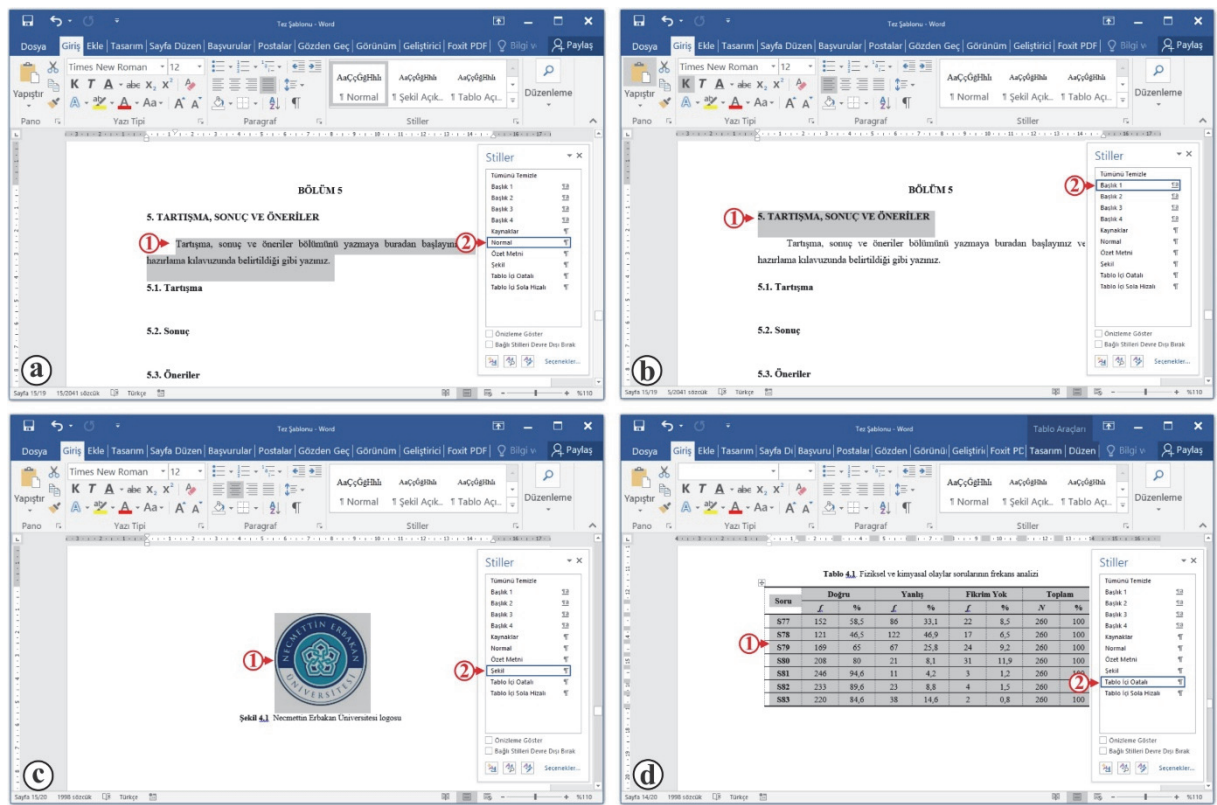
Tez Şablonu - Word

Dosya Giriş Ekle Tasarım Sayfa Düzen Başvurular Postalar Gözden Geç Görünüm Geliştirici Foxit PDF Bilgi ver Paylaş

Yapıştır Times New Roman 12 K T A AaÇçĞğHhİı ¶ Normal ¶ Şekil Açık... ¶ Tablo Açı... Düzenleme

Pano Yazı Tipi Paragraf Stiller

BÖLÜM 5

5. TARTIŞMA, SONUÇ VE ÖNERİLER

① Tartışma, sonuç ve öneriler bölümünü yazmaya buradan başlayınız hazırlama kılavuzunda belirtildiği gibi yazınız.

5.1. Tartışma

5.2. Sonuç

5.3. Öneriler

Stiller
Tümünü Temizle
Başlık 1
Başlık 2
Başlık 3
Başlık 4
Kaynaklar
② Normal
Özet Metni
Şekil
Tablo İçi Ortalı
Tablo İçi Sola Hizalı
Önizleme Göster
Bağlı Stilleri Devre Dışı Bırak
Seçenekler...

Sayfa 15/19 15/2041 sözcük Türkçe %110

(a)

Tez Şablonu - Word

Dosya Giriş Ekle Tasarım Sayfa Düzen Başvurular Postalar Gözden Geç Görünüm Geliştirici Foxit PDF Bilgi ver Paylaş

Yapıştır Times New Roman 12 AaÇçĞğHhİı ¶ Normal ¶ Şekil Açık... ¶ Tablo Açı... Düzenleme

Pano Yazı Tipi Paragraf Stiller

BÖLÜM 5

① 5. TARTIŞMA, SONUÇ VE ÖNERİLER

Tartışma, sonuç ve öneriler bölümünü yazmaya buradan başlayınız ve hazırlama kılavuzunda belirtildiği gibi yazınız.

5.1. Tartışma

5.2. Sonuç

5.3. Öneriler

Stiller
Tümünü Temizle
② Başlık 1
Başlık 2
Başlık 3
Başlık 4
Kaynaklar
Normal
Özet Metni
Şekil
Tablo İçi Ortalı
Tablo İçi Sola Hizalı
Önizleme Göster
Bağlı Stilleri Devre Dışı Bırak
Seçenekler...

Sayfa 15/19 5/2041 sözcük Türkçe %110

(b)

Tez Şablonu - Word

Dosya Giriş Ekle Tasarım Sayfa Düzen Başvurular Postalar Gözden Geç Görünüm Geliştirici Foxit PDF Bilgi ver Paylaş

Yapıştır Times New Roman 12 AaÇçĞğHhİı ¶ Normal ¶ Şekil Açık... ¶ Tablo Açı... Düzenleme

Pano Yazı Tipi Paragraf Stiller

①
NECMETTİN ERBAKAN ÜNİVERSİTESİ

Şekil 4.1 Necmettin Erbakan Üniversitesi logosu

Stiller
Tümünü Temizle
Başlık 1
Başlık 2
Başlık 3
Başlık 4
Kaynaklar
Normal
Özet Metni
② Şekil
Tablo İçi Ortalı
Tablo İçi Sola Hizalı
Önizleme Göster
Bağlı Stilleri Devre Dışı Bırak
Seçenekler...

Sayfa 15/20 1998 sözcük Türkçe %110

(c)

Tez Şablonu - Word Tablo Araçları

Dosya Giriş Ekle Tasarım Sayfa Dü Başvuru Postala Gözden Görünü Geliştiri Foxit PC Tasarım Düzen Bilgi ver Paylaş

Yapıştır AaÇçĞğHhİı ¶ Normal ¶ Şekil Açık... ¶ Tablo Açı... Düzenleme

Pano Yazı Tipi Paragraf Stiller

Tablo 4.1 Fiziksel ve kimyasal olaylar sorularının frekans analizi

| Soru | Doğru f | Doğru % | Yanlış f | Yanlış % | Fikrim Yok f | Fikrim Yok % | Toplam N | Toplam % |
|---|---|---|---|---|---|---|---|---|
| S77 | 152 | 58,5 | 86 | 33,1 | 22 | 8,5 | 260 | 100 |
| S78 | 121 | 46,5 | 122 | 46,9 | 17 | 6,5 | 260 | 100 |
| S79 | 169 | 65 | 67 | 25,8 | 24 | 9,2 | 260 | 100 |
| S80 | 208 | 80 | 21 | 8,1 | 31 | 11,9 | 260 | 100 |
| S81 | 246 | 94,6 | 11 | 4,2 | 3 | 1,2 | 260 | 100 |
| S82 | 233 | 89,6 | 23 | 8,8 | 4 | 1,5 | 260 | 100 |
| S83 | 220 | 84,6 | 38 | 14,6 | 2 | 0,8 | 260 | 100 |

①

Stiller
Tümünü Temizle
Başlık 1
Başlık 2
Başlık 3
Başlık 4
Kaynaklar
Normal
Özet Metni
Şekil
② Tablo İçi Ortalı
Tablo İçi Sola Hizalı
Önizleme Göster
Bağlı Stilleri Devre Dışı Bırak
Seçenekler...

Sayfa 14/20 1998 sözcük Türkçe %110

(d)